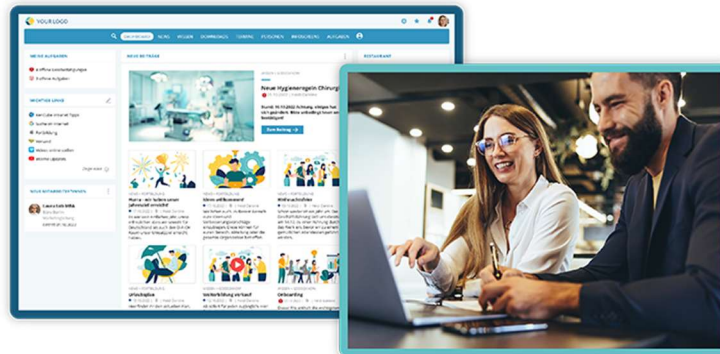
YOUR LOGO

NEWS WISSEN DOWNLOADS TERMINE PERSONEN BEREICHE AUFGABEN

MEINE AUFGABEN

WICHTIGE LINKS

NEUE BEITRÄGE

Neue Hygieneregeln Chirurgie

Zum Beitrag

Planet Ziele und Business Weihnachtsfeier

Urlaubsplan Weiterbildung Onboarding

NEUE MITARBEITER*INNEN

RESTAURANT